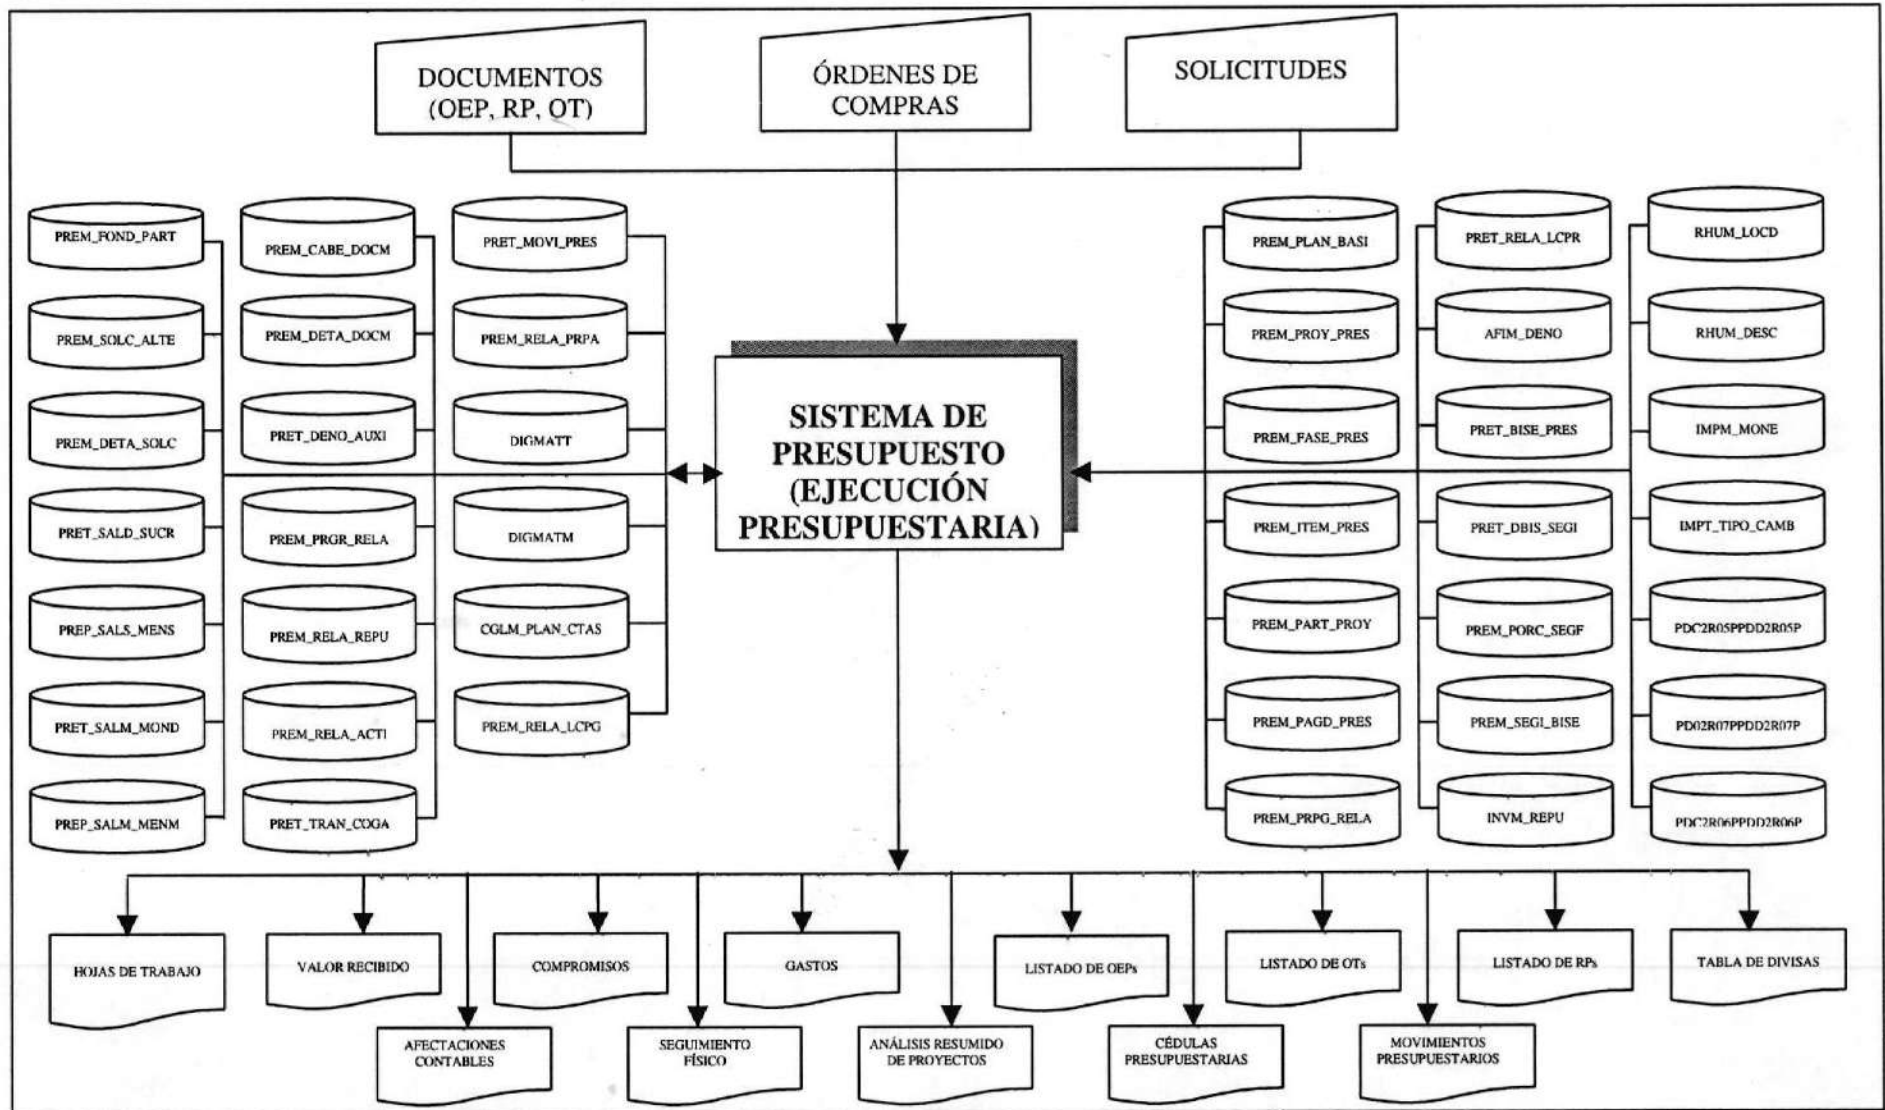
DOCUMENTOS (OEP, RP, OT)

ÓRDENES DE COMPRAS

SOLICITUDES

PREM_FOND_PART
PREM_SOLC_ALTE
PREM_DETA_SOLC
PRET_SALD_SUCR
PREP_SALS_MENS
PRET_SALM_MOND
PREP_SALM_MENM

PREM_CABE_DOCM
PREM_DETA_DOCM
PRET_DENO_AUXI
PREM_PRGR_RELA
PREM_RELA_REPU
PREM_RELA_ACTI
PRET_TRAN_COGA

PRET_MOVI_PRES
PREM_RELA_PRPA
DIGMATT
DIGMATM
CGLM_PLAN_CTAS
PREM_RELA_LCPG

SISTEMA DE PRESUPUESTO (EJECUCIÓN PRESUPUESTARIA)

PREM_PLAN_BASI
PREM_PROY_PRES
PREM_FASE_PRES
PREM_ITEM_PRES
PREM_PART_PROY
PREM_PAGD_PRES
PREM_PRPG_RELA

PRET_RELA_LCPR
AFIM_DENO
PRET_BISE_PRES
PRET_DBIS_SEGI
PREM_PORC_SEGF
PREM_SEGI_BISE
INVM_REPU

RHUM_LOCD
RHUM_DESC
IMPM_MONE
IMPT_TIPO_CAMB
PDC2R05PPDD2R05P
PD02R07PPDD2R07P
PDC2R06PPDD2R06P

HOJAS DE TRABAJO
VALOR RECIBIDO
COMPROMISOS
GASTOS
LISTADO DE OEPs
LISTADO DE OTs
LISTADO DE RPs
TABLA DE DIVISAS

AFECTACIONES CONTABLES
SEGUIMIENTO FÍSICO
ANÁLISIS RESUMIDO DE PROYECTOS
CÉDULAS PRESUPUESTARIAS
MOVIMIENTOS PRESUPUESTARIOS